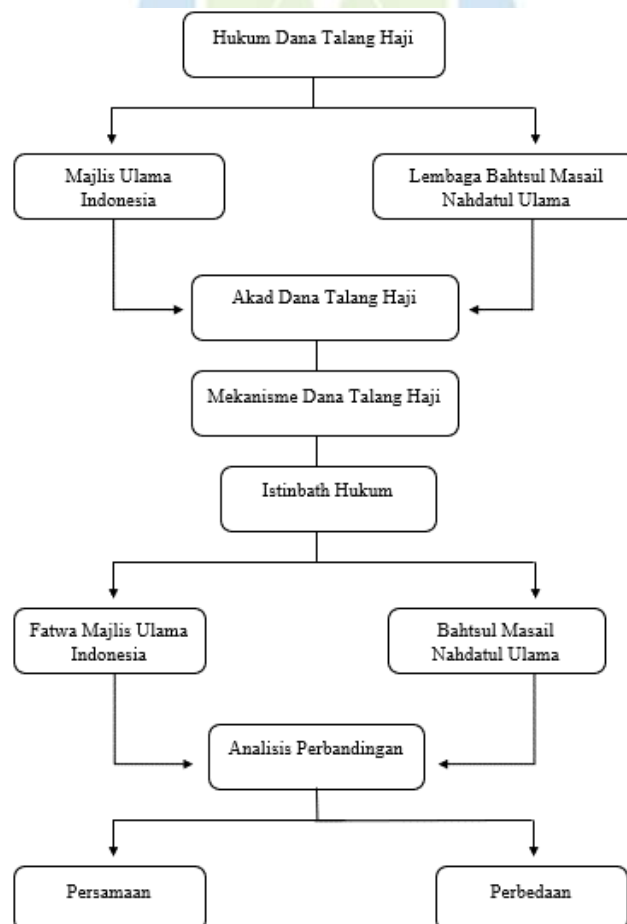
Hukum Dana Talang Haji

Majlis Ulama Indonesia

Lembaga Bahtsul Masail Nahdatul Ulama

Akad Dana Talang Haji

Mekanisme Dana Talang Haji

Istinbath Hukum

Fatwa Majlis Ulama Indonesia

Bahtsul Masail Nahdatul Ulama

Analisis Perbandingan

Persamaan

Perbedaan